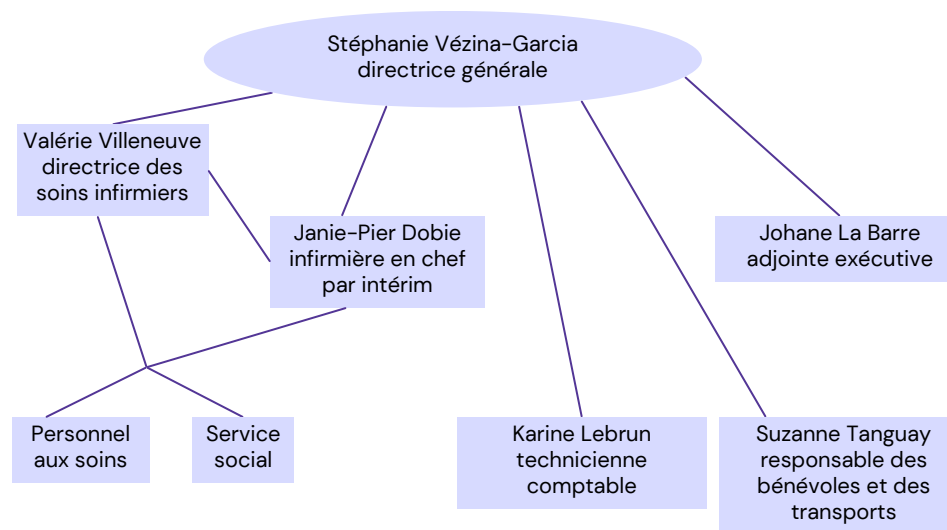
Stéphanie Vézina-Garcia
directrice générale

Valérie Villeneuve
directrice des soins infirmiers

Janie-Pier Dobie
infirmière en chef par intérim

Johane La Barre
adjointe exécutive

Personnel aux soins

Service social

Karine Lebrun
technicienne comptable

Suzanne Tanguay
responsable des bénévoles et des transports